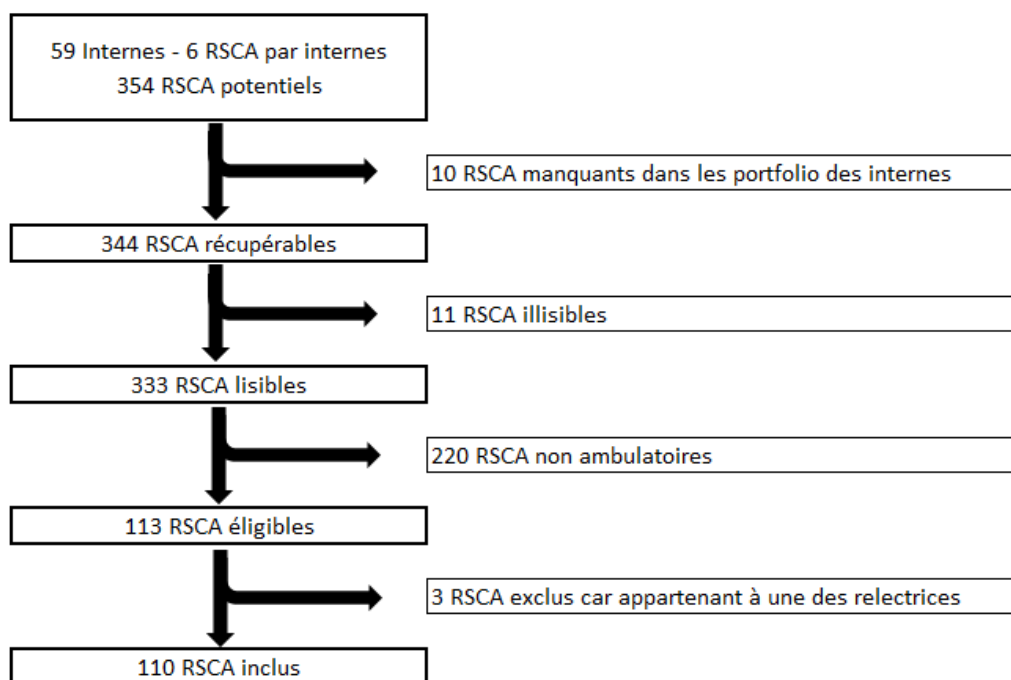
59 Internes - 6 RSCA par internes
354 RSCA potentiels

10 RSCA manquants dans les portfolio des internes

344 RSCA récupérables

11 RSCA illisibles

333 RSCA lisibles

220 RSCA non ambulatoires

113 RSCA éligibles

3 RSCA exclus car appartenant à une des relectrices

110 RSCA inclus